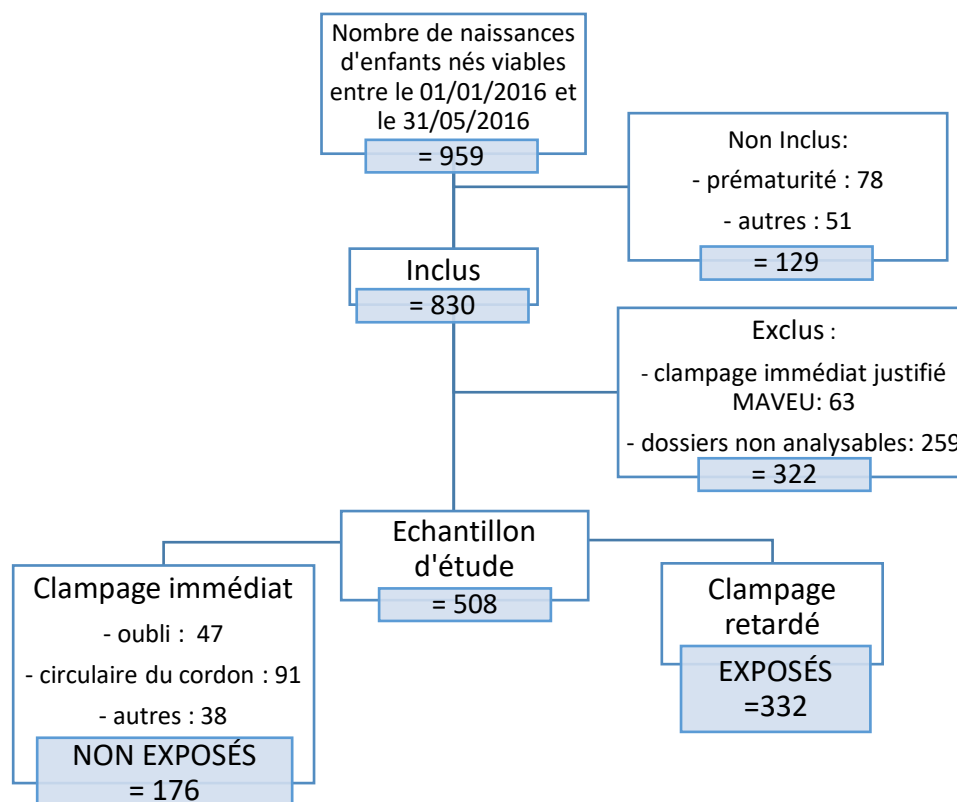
Nombre de naissances d'enfants nés viables entre le 01/01/2016 et le 31/05/2016

= 959

Non Inclus:

- prématurité : 78

- autres : 51

= 129

Inclus

= 830

Exclus :

- clampage immédiat justifié MAVEU: 63

- dossiers non analysables: 259

= 322

Echantillon d'étude

= 508

Clampage immédiat

- oubli : 47

- circulaire du cordon : 91

- autres : 38

NON EXPOSÉS = 176

Clampage retardé

EXPOSÉS =332